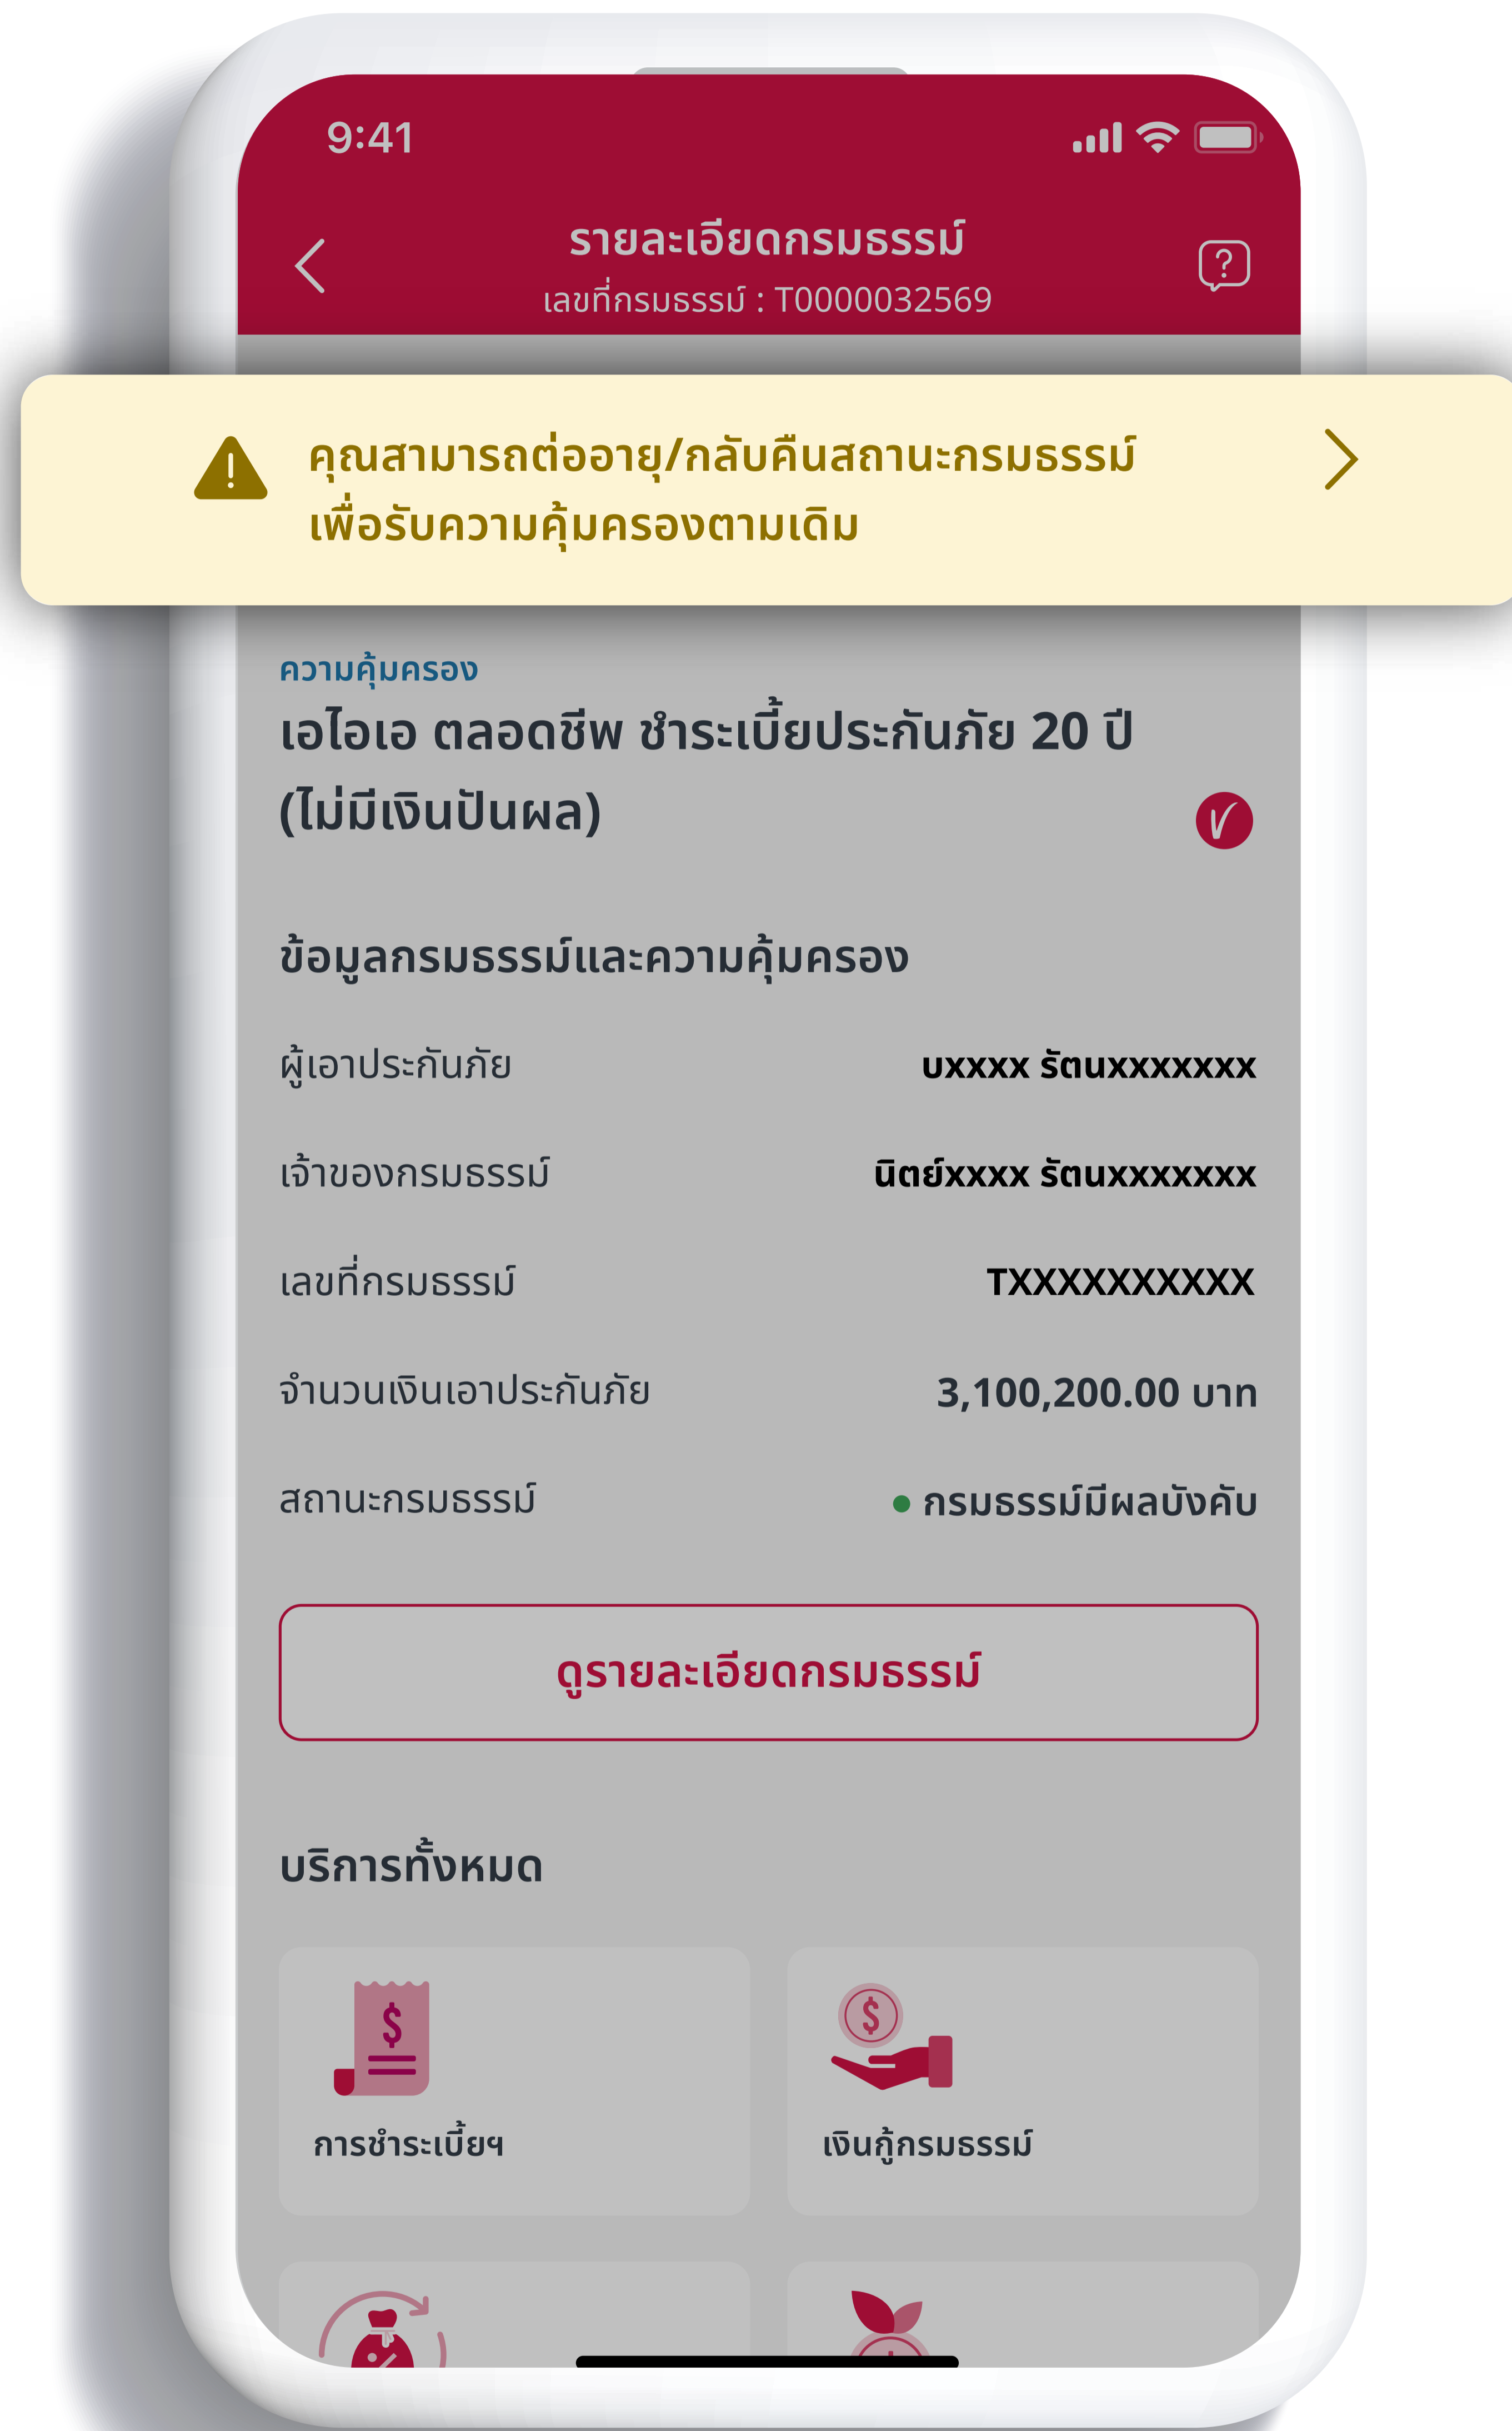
9:41

รายละเอียดกรมธรรม์
เลขที่กรมธรรม์ : T0000032569

คุณสามารถต่ออายุ/กลับคืนสถานะกรมธรรม์ เพื่อรับความคุ้มครองตามเดิม

ความคุ้มครอง
เอไอเอ ตลอดชีพ ชำระเบี้ยประกันภัย 20 ปี (ไม่มีเงินปันผล)

ข้อมูลกรมธรรม์และความคุ้มครอง

| | |
|---|---|
| ผู้เอาประกันภัย | บxxxx รัตนxxxxxxx |
| เจ้าของกรมธรรม์ | นิตย์xxxx รัตนxxxxxxx |
| เลขที่กรมธรรม์ | TXXXXXXXXXX |
| จำนวนเงินเอาประกันภัย | 3,100,200.00 บาท |
| สถานะกรมธรรม์ | กรมธรรม์มีผลบังคับ |

ดูรายละเอียดกรมธรรม์

บริการทั้งหมด

การชำระเบี้ยฯ

เงินกู้กรมธรรม์